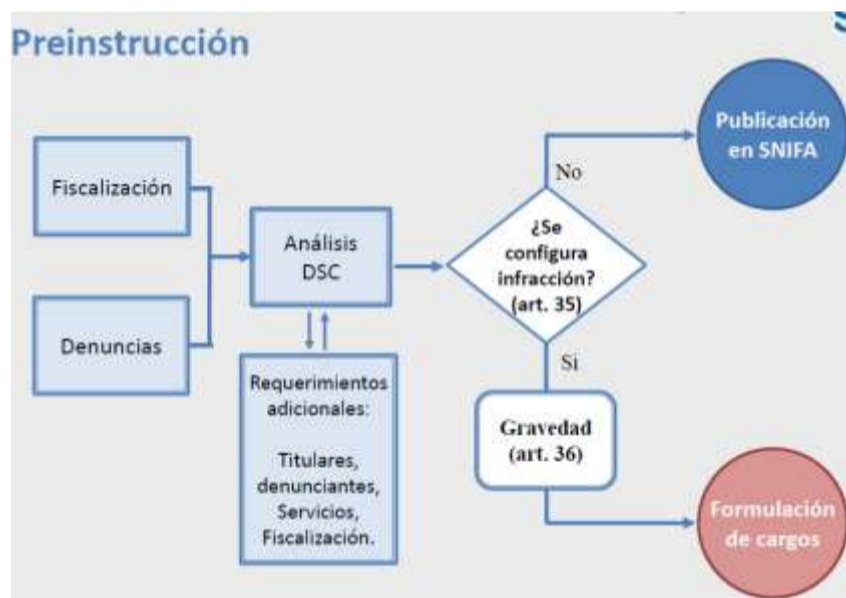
Preinstrucción

Fiscalización

Denuncias

Análisis DSC

Requerimientos adicionales:

Titulares, denunciantes, Servicios, Fiscalización.

¿Se configura infracción? (art. 35)

No

Si

Publicación en SNIFA

Gravedad (art. 36)

Formulación de cargos